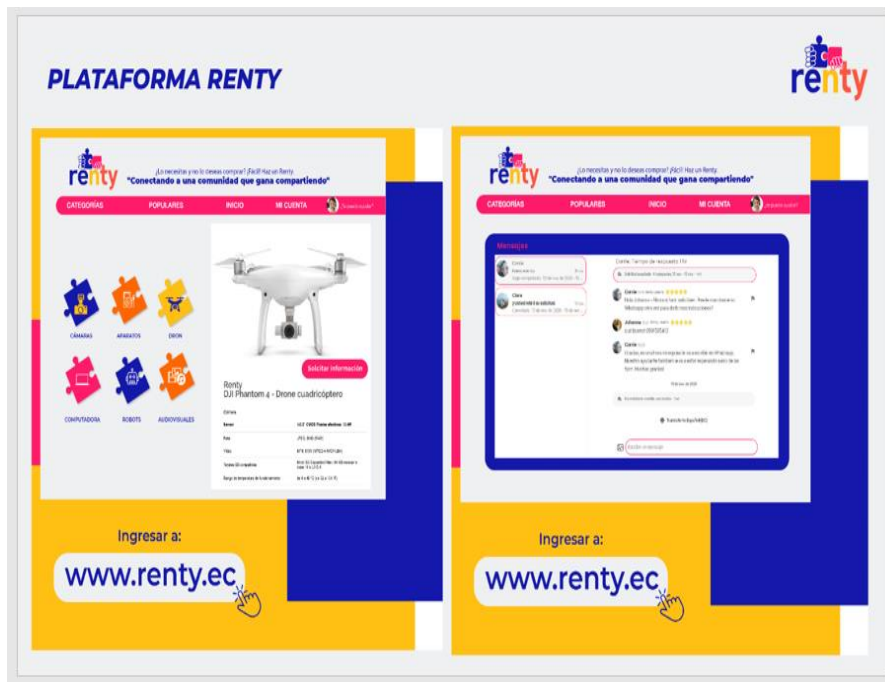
PLATAFORMA RENTY

renty

renty

¿Lo necesitas y no lo deseas comprar? ¡Fácil! Haz un Renty.
"Conectando a una comunidad que gana compartiendo"

CATEGORÍAS POPULARES INICIO MI CUENTA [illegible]

CÁMARAS APARATOS DRON

COMPUTADORA ROBOTS AUDIOVISUALES

Solicitar información

Renty
DJI Phantom 4 - Drone cuadricóptero

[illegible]

Ingresar a:

www.renty.ec

renty

¿Lo necesitas y no lo deseas comprar? ¡Fácil! Haz un Renty.
"Conectando a una comunidad que gana compartiendo"

CATEGORÍAS POPULARES INICIO MI CUENTA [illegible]

Mensajes

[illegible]

Ingresar a:

www.renty.ec